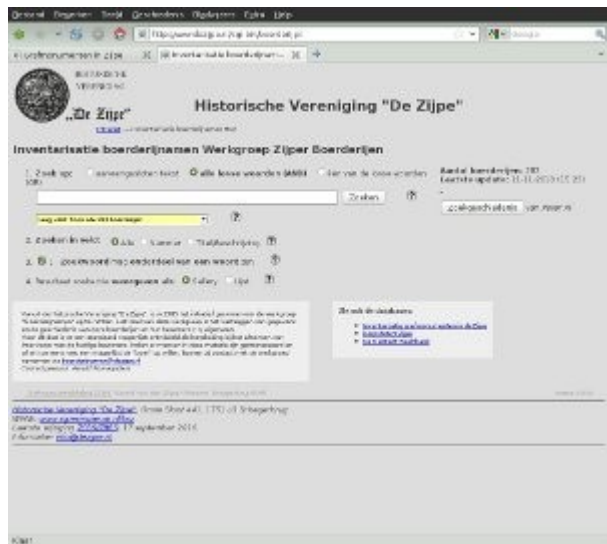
Bestand Bewerken Beeld Geschiedenis Bladwijzers Extra Help

Historische Vereniging "De Zijpe"

Inventarisatie boerderijnamen Werkgroep Zijper Boerderijen

1. Zoek op: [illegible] alle losse woorden (AND) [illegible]

Zoeken

Aantal boerderijen: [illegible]
Laatste update: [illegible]

Zoekgeschiedenis

2. Zoeken in veld: Alle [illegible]

3. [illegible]

4. Resultaat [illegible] Gallery Lijst

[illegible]

Historische Vereniging "De Zijpe" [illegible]
WWW: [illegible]
Laatste wijziging: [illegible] september 2014
E-Mail: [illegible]

Klaar